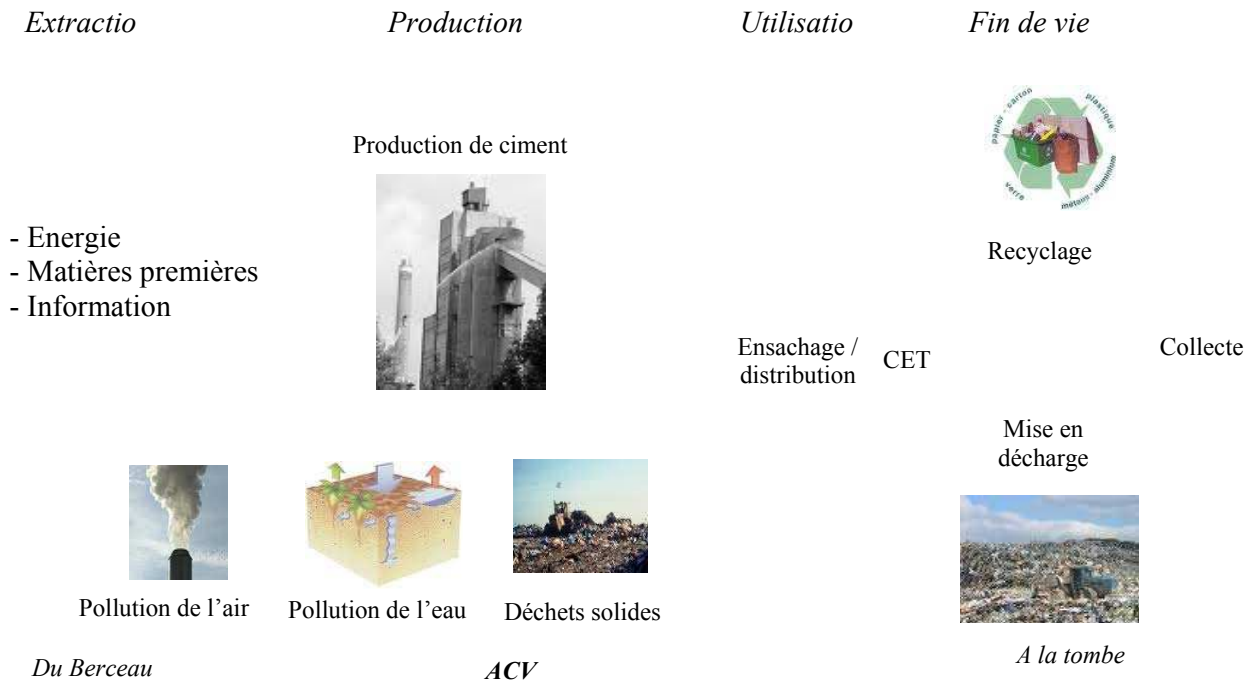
Extractio Production Utilisatio Fin de vie

Production de ciment

papier - carton plastique verre métaux - aluminium

- Energie
- Matières premières
- Information

Recyclage

Ensachage / distribution

CET

Collecte

Mise en décharge

Pollution de l'air

Pollution de l'eau

Déchets solides

Du Berceau

ACV

A la tombe